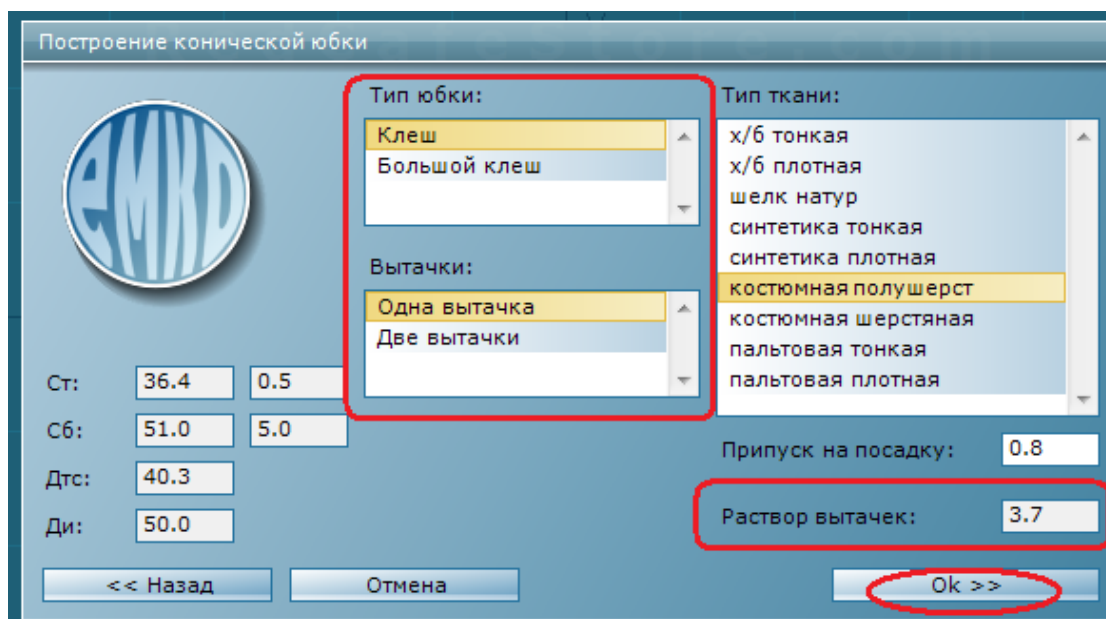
Построение конической юбки

емко

Тип юбки:
Клеш
Большой клеш

Вытачки:
Одна вытачка
Две вытачки

Тип ткани:
х/б тонкая
х/б плотная
шелк натур
синтетика тонкая
синтетика плотная
костюмная полушерст
костюмная шерстяная
пальтовая тонкая
пальтовая плотная

Ст: 36.4 0.5
Сб: 51.0 5.0
Дтс: 40.3
Ди: 50.0

Припуск на посадку: 0.8

Раствор вытачек: 3.7

<< Назад
Отмена
Ok >>